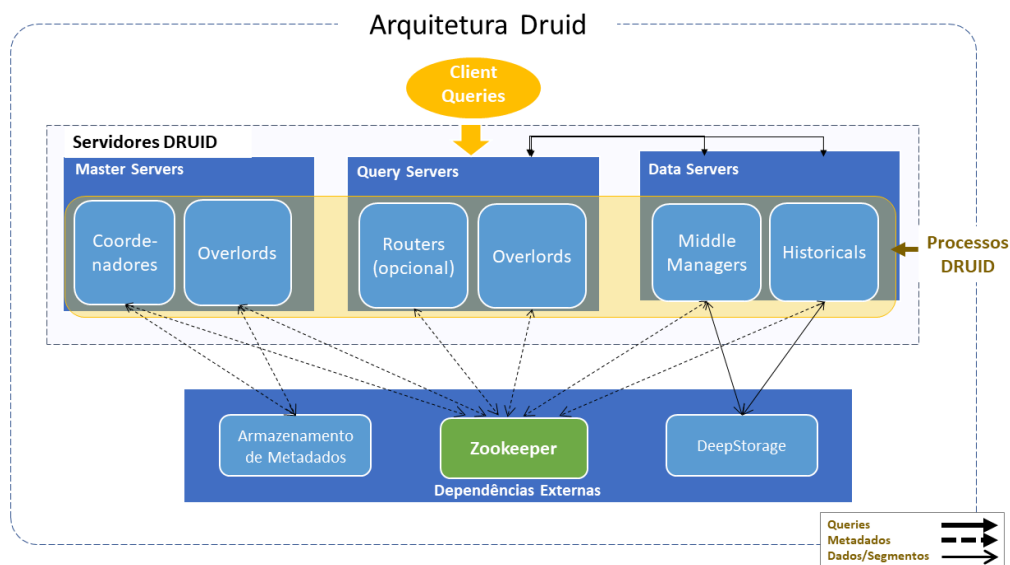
Arquitetura Druid

Client Queries

Servidores DRUID

Master Servers

Coordenadores

Overlords

Query Servers

Routers (opcional)

Overlords

Data Servers

Middle Managers

Historicals

Processos DRUID

Armazenamento de Metadados

Zookeeper

DeepStorage

Dependências Externas

Queries
Metadados
Dados/Segmentos